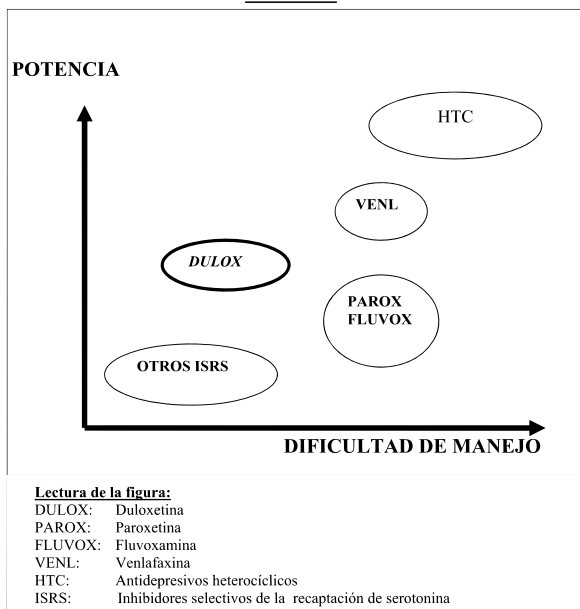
POTENCIA

HTC

VENL

DULOX

PAROX
FLUVOX

OTROS ISRS

DIFICULTAD DE MANEJO

Lectura de la figura:

| | |
|---|---|
| DULOX: | Duloxetina |
| PAROX: | Paroxetina |
| FLUVOX: | Fluvoxamina |
| VENL: | Venlafaxina |
| HTC: | Antidepresivos heterocíclicos |
| ISRS: | Inhibidores selectivos de la recaptación de serotonina |